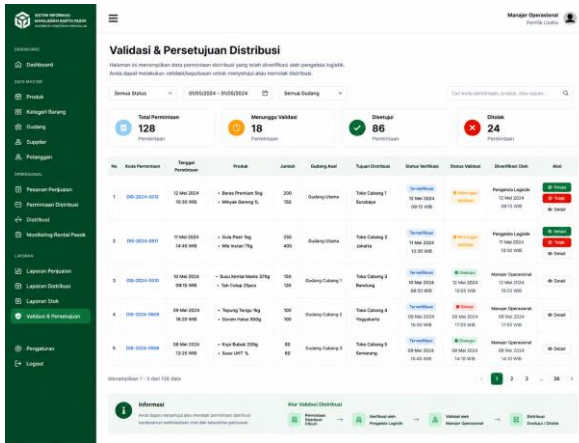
SISTEM INFORMASI MANAJEMEN RANTAI PASOK

Manajer Operasional
Pemilik Usaha

DASHBOARD
Dashboard

DATA MASTER
Produk
Kategori Barang
Gudang
Supplier
Pelanggan

OPERASIONAL
Pesanan Penjualan
Permintaan Distribusi
Distribusi
Monitoring Rantai Pasok

LAPORAN
Laporan Penjualan
Laporan Distribusi
Laporan Stok
Validasi & Persetujuan

Pengaturan
Logout

Validasi & Persetujuan Distribusi

Halaman ini menampilkan data permintaan distribusi yang telah diverifikasi oleh pengelola logistik. Anda dapat melakukan validasi/keputusan untuk menyetujui atau menolak distribusi.

Semua Status
01/05/2024 - 31/05/2024
Semua Gudang
Cari kode permintaan, produk, atau tujuan...

Total Permintaan
128
Permintaan

Menunggu Validasi
18
Permintaan

Disetujui
86
Permintaan

Ditolak
24
Permintaan

| No | Kode Permintaan | Tanggal Permintaan | Produk | Jumlah | Gudang Asal | Tujuan Distribusi | Status Verifikasi | Status Validasi | Diverifikasi Oleh | Aksi |
|---|---|---|---|---|---|---|---|---|---|---|
| 1 | DIS-2024-0012 | 12 Mei 2024 10:30 WIB | • Beras Premium 5kg • Minyak Goreng 1L | 200 150 | Gudang Utama | Toko Cabang 1 Surabaya | Terverifikasi 12 Mei 2024 09:50 WIB | Menunggu Validasi | Pengelola Logistik 12 Mei 2024 09:15 WIB | Setujui Tolak Detail |
| 2 | DIS-2024-0011 | 11 Mei 2024 14:45 WIB | • Gula Pasir 1kg • Mie Instan 75g | 250 400 | Gudang Utama | Toko Cabang 2 Jakarta | Terverifikasi 11 Mei 2024 13:30 WIB | Menunggu Validasi | Pengelola Logistik 11 Mei 2024 13:30 WIB | Setujui Tolak Detail |
| 3 | DIS-2024-0010 | 10 Mei 2024 09:15 WIB | • Susu Kental Manis 370g • Teh Celup 25pcs | 150 120 | Gudang Cabang 1 | Toko Cabang 3 Bandung | Terverifikasi 10 Mei 2024 08:50 WIB | Disetujui 10 Mei 2024 10:05 WIB | Manajer Operasional 10 Mei 2024 10:05 WIB | Detail |
| 4 | DIS-2024-0009 | 09 Mei 2024 16:20 WIB | • Tepung Terigu 1kg • Garam Halus 500g | 300 100 | Gudang Cabang 2 | Toko Cabang 4 Yogyakarta | Terverifikasi 09 Mei 2024 15:40 WIB | Ditolak 09 Mei 2024 17:05 WIB | Manajer Operasional 09 Mei 2024 17:05 WIB | Detail |
| 5 | DIS-2024-0008 | 08 Mei 2024 13:25 WIB | • Kopi Bubuk 200g • Susu UHT 1L | 80 60 | Gudang Cabang 3 | Toko Cabang 5 Semarang | Terverifikasi 08 Mei 2024 12:40 WIB | Disetujui 08 Mei 2024 14:10 WIB | Manajer Operasional 08 Mei 2024 14:10 WIB | Detail |

Menampilkan 1 - 5 dari 128 data

1 2 3 ... 26

Informasi
Anda dapat menyetujui atau menolak permintaan distribusi berdasarkan ketersediaan stok dan kebutuhan perusahaan.

Alur Validasi Distribusi
Permintaan Distribusi Dibuat → Verifikasi oleh Pengelola Logistik → Validasi oleh Manajer Operasional → Distribusi Disetujui / Ditolak